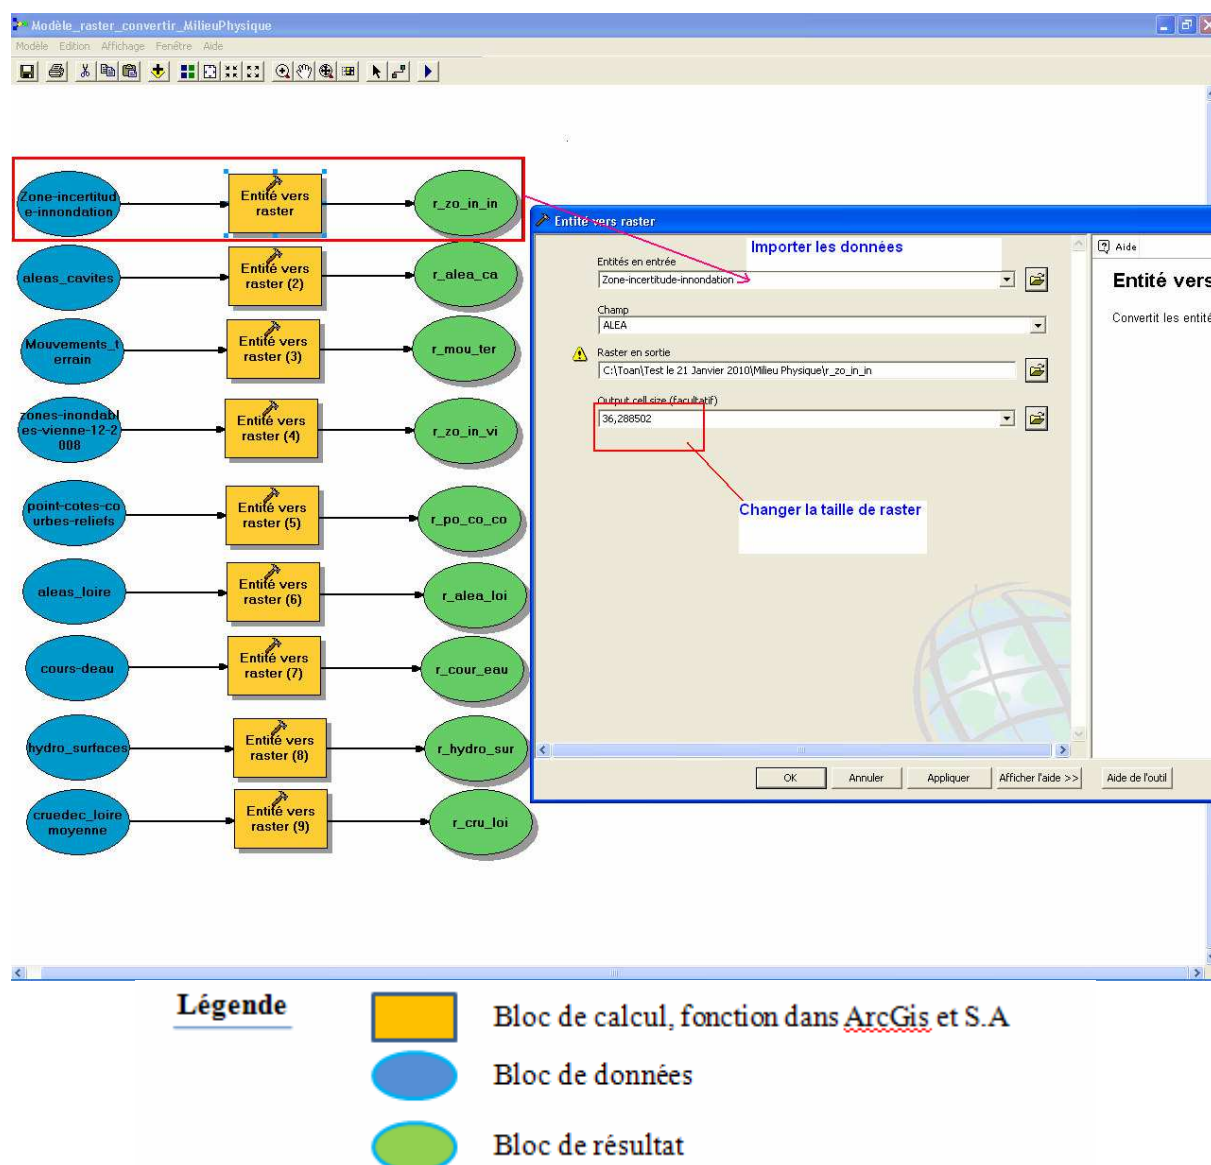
Modèle_raster_convertir_MilieuPhysique

Modèle Edition Affichage Fenêtre Aide

Zone-incertitude-innondation
Entité vers raster
r_zo_in_in

aleas_cavites
Entité vers raster (2)
r_alea_ca

Mouvements_terrain
Entité vers raster (3)
r_mou_ter

zones-inondables-vienne-12-2008
Entité vers raster (4)
r_zo_in_vi

point-cotes-courbes-reliefs
Entité vers raster (5)
r_po_co_co

aleas_loire
Entité vers raster (6)
r_alea_loi

cours-deau
Entité vers raster (7)
r_cour_eau

hydro_surfaces
Entité vers raster (8)
r_hydro_sur

cruedec_loire moyenne
Entité vers raster (9)
r_cru_loi

Entité vers raster

Importer les données

Entités en entrée
Zone-incertitude-innondation

Champ
ALEA

Raster en sortie
C:\Toan\Test le 21 Janvier 2010\Milieu Physique\r_zo_in_in

Output cell size (facultatif)
36,288502

Changer la taille de raster

Aide
Entité vers
Convertit les entité

OK Annuler Appliquer Afficher l'aide >> Aide de l'outil

Légende
Bloc de calcul, fonction dans ArcGis et S.A
Bloc de données
Bloc de résultat